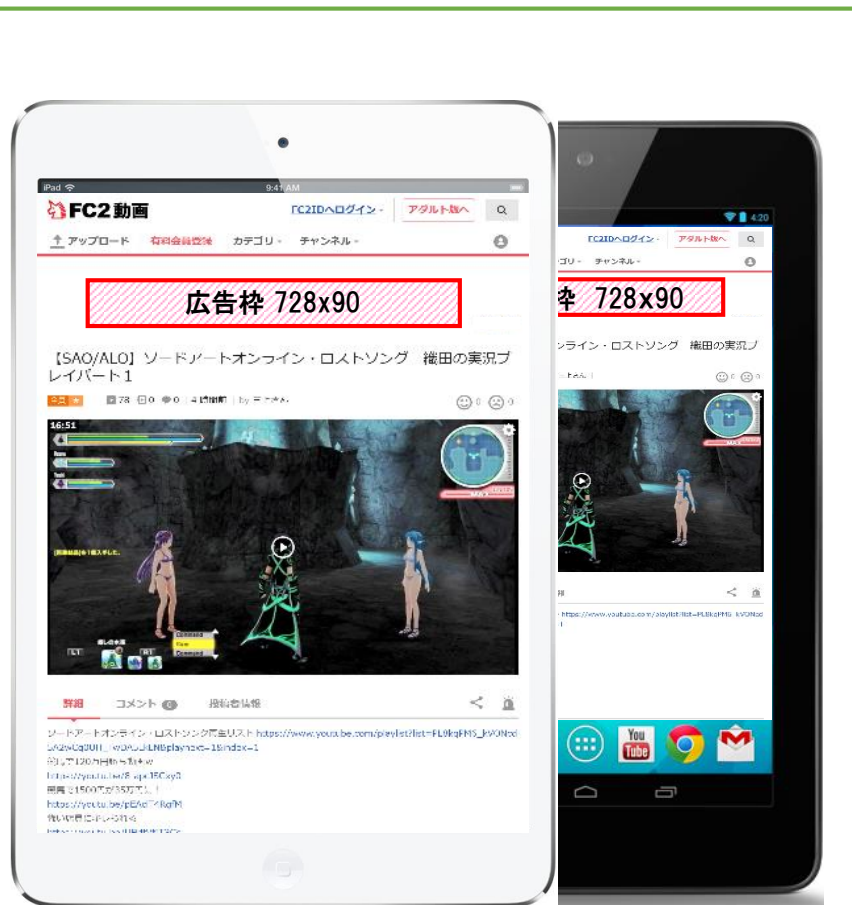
iPad 9:41 AM

FC2動画

FC2IDへログイン

アダルト版へ

アップロード 有料会員登録 カテゴリ チャンネル

広告枠 728x90

【SAO/ALO】ソードアートオンライン・ロストソング 織田の実況プレイパート１

73 0 0 4時間前 by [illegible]

16:51

詳細 コメント 投稿者情報

ソードアートオンライン・ロストソング実況リスト https://www.youtube.com/playlist?list=PL0kqFMS_kVONed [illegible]

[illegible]

4:20

FC2IDへログイン アダルト版へ

ゴリ チャンネル

枠 728x90

ンライン・ロストソング 織田の実況プ

https://www.youtube.com/playlist?list=PL0kqFMS_kVONed

You Tube